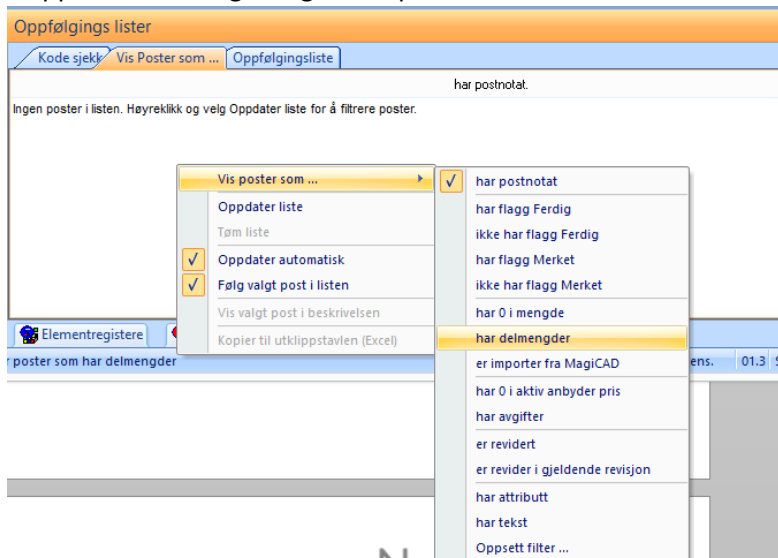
Oppfølgings lister

Kode sjekk | Vis Poster som ... | Oppfølgingsliste

har postnotat.

Ingen poster i listen. Høyreklikk og velg Oppdater liste for å filtrere poster.

Vis poster som ...
Oppdater liste
Tøm liste
✓ Oppdater automatisk
✓ Følg valgt post i listen
Vis valgt post i beskrivelsen
Kopier til utklippstavlen (Excel)

✓ har postnotat
har flagg Ferdig
ikke har flagg Ferdig
har flagg Merket
ikke har flagg Merket
har 0 i mengde
har delmengder
er importer fra MagiCAD
har 0 i aktiv anbyder pris
har avgifter
er revidert
er revider i gjeldende revisjon
har attributt
har tekst
Oppsett filter ...

Elementregistere

r poster som har delmengder

ens. 01.3